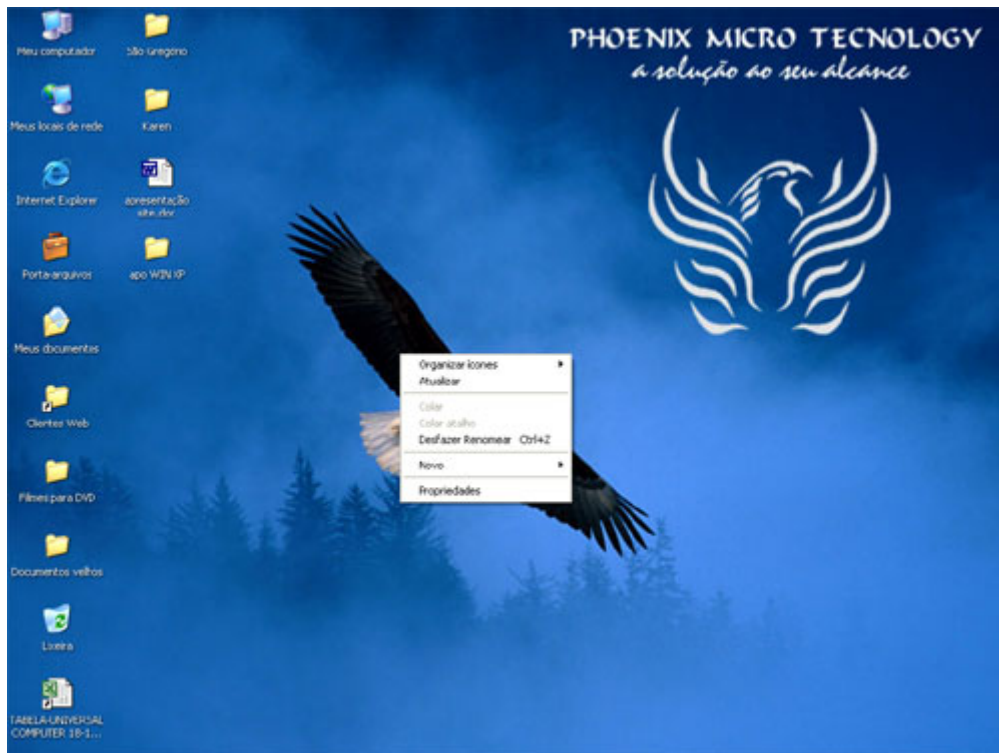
Meu computador

São Gregorio

Meus locais de rede

Karen

Internet Explorer

apresentação site.doc

Porta-arquivos

apo WIN XP

Meus documentos

Clientes Web

Filmes para DVD

Documentos velhos

Lixeira

TABELA-UNIVERSAL COMPUTER 18-1...

PHOENIX MICRO TECNOLOGY
a solução ao seu alcance

Organizar ícones
Atualizar
Colar
Colar atalho
Desfazer Renomear Ctrl+Z
Novo
Propriedades